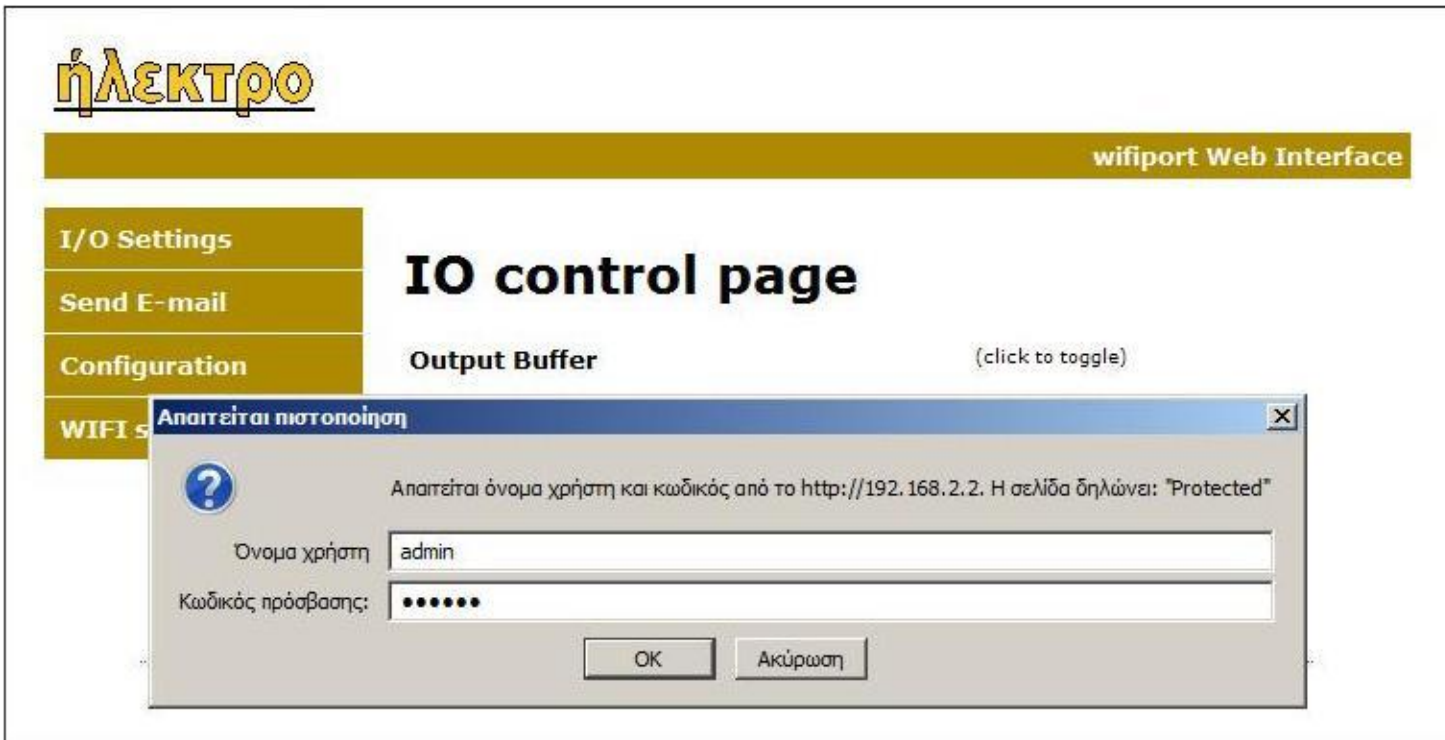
ήλεκτρο

wifiport Web Interface

I/O Settings

Send E-mail

Configuration

WIFI s

IO control page

Output Buffer

(click to toggle)

Απαιτείται πιστοποίηση

Απαιτείται όνομα χρήστη και κωδικός από το http://192.168.2.2. Η σελίδα δηλώνει: "Protected"

Όνομα χρήστη admin

Κωδικός πρόσβασης: ••••••

OK

Ακύρωση